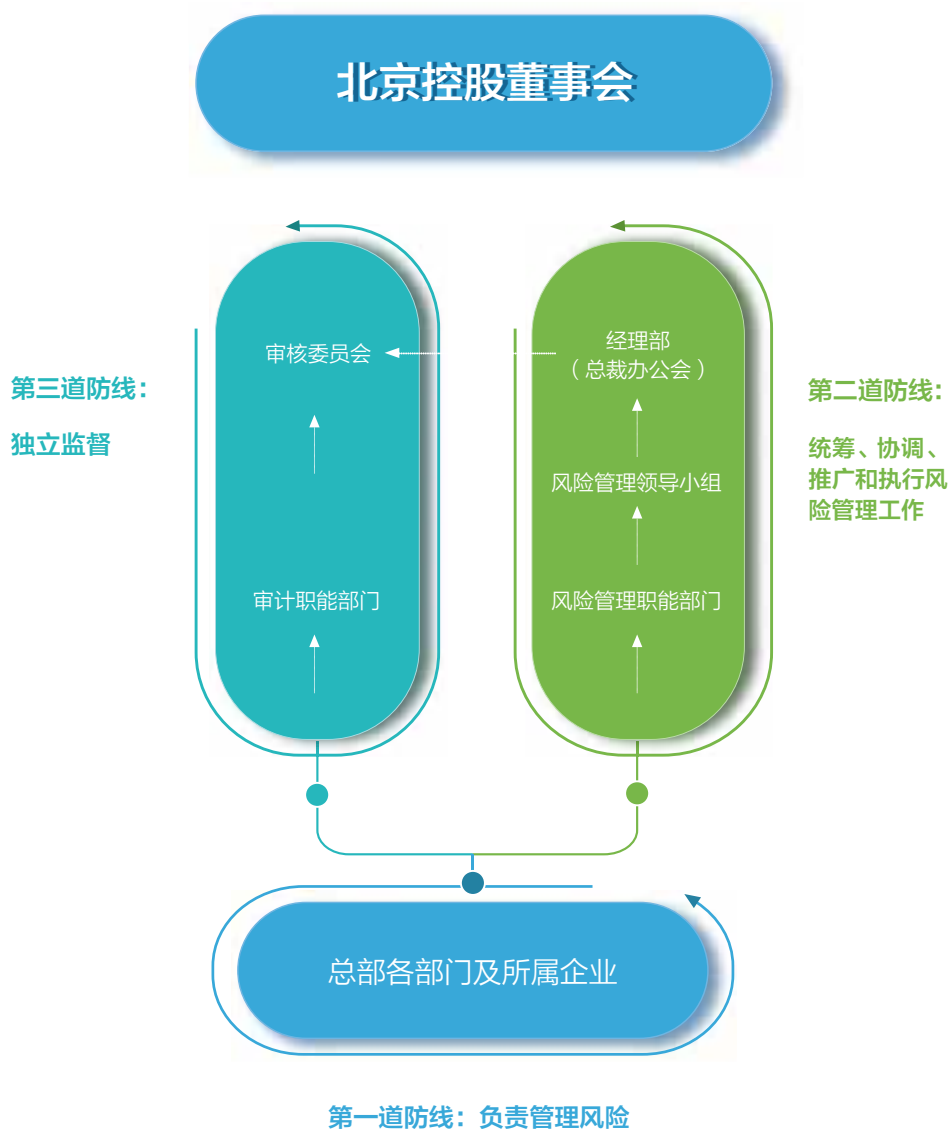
北京控股董事会

第三道防线：

独立监督

审核委员会

审计职能部门

经理部
（总裁办公会）

风险管理领导小组

风险管理职能部门

第二道防线：

统筹、协调、推广和执行风险管理工作

总部各部门及所属企业

第一道防线：负责管理风险